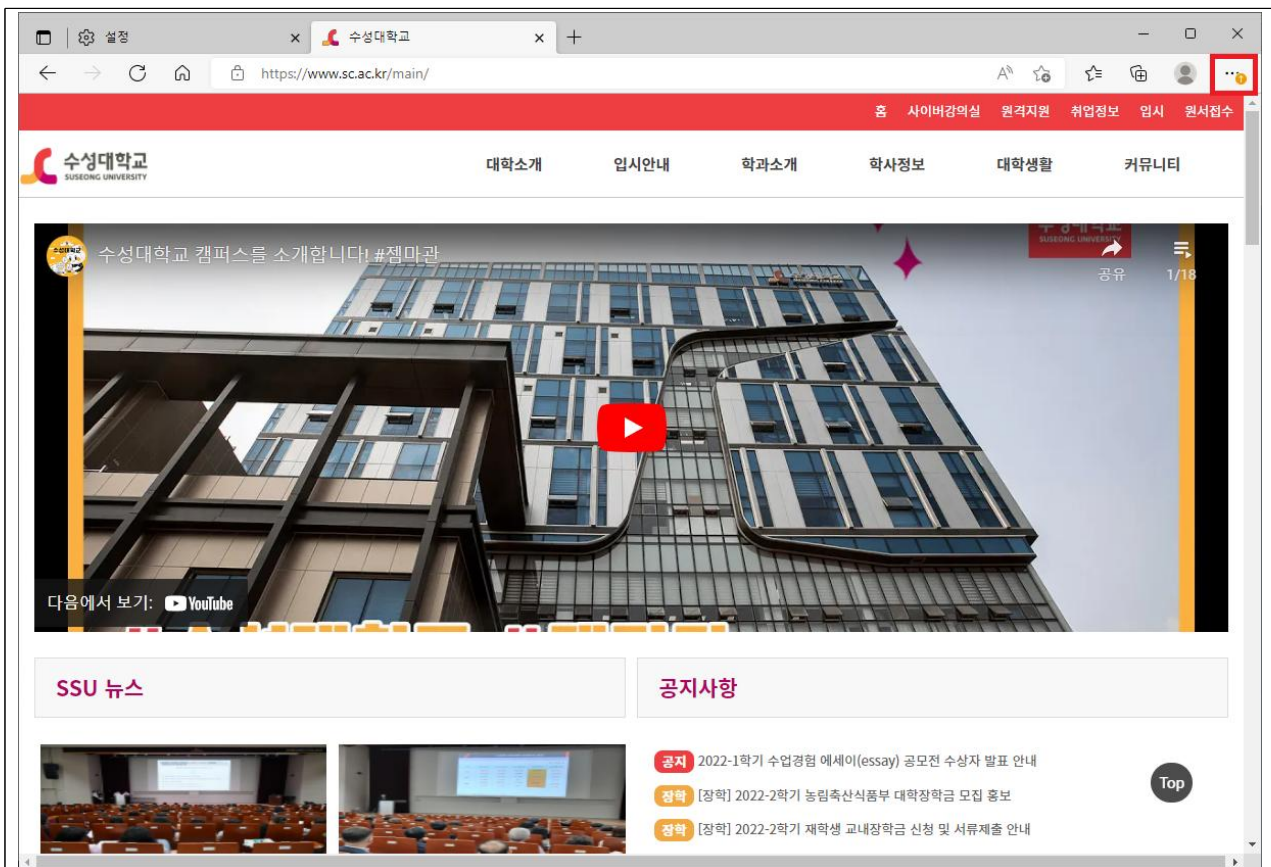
설정
수성대학교
https://www.sc.ac.kr/main/

홈 사이버강의실 원격지원 취업정보 입시 원서접수

수성대학교
SUSEONG UNIVERSITY

대학소개 입시안내 학과소개 학사정보 대학생활 커뮤니티

수성대학교 캠퍼스를 소개합니다! #젬마관
공유 1/18
수성대학교
SUSEONG UNIVERSITY
다음에서 보기: YouTube

SSU 뉴스

공지사항

공지 2022-1학기 수업경험 에세이(essay) 공모전 수상자 발표 안내
장학 [장학] 2022-2학기 농림축산식품부 대학장학금 모집 홍보
장학 [장학] 2022-2학기 재학생 교내장학금 신청 및 서류제출 안내

Top